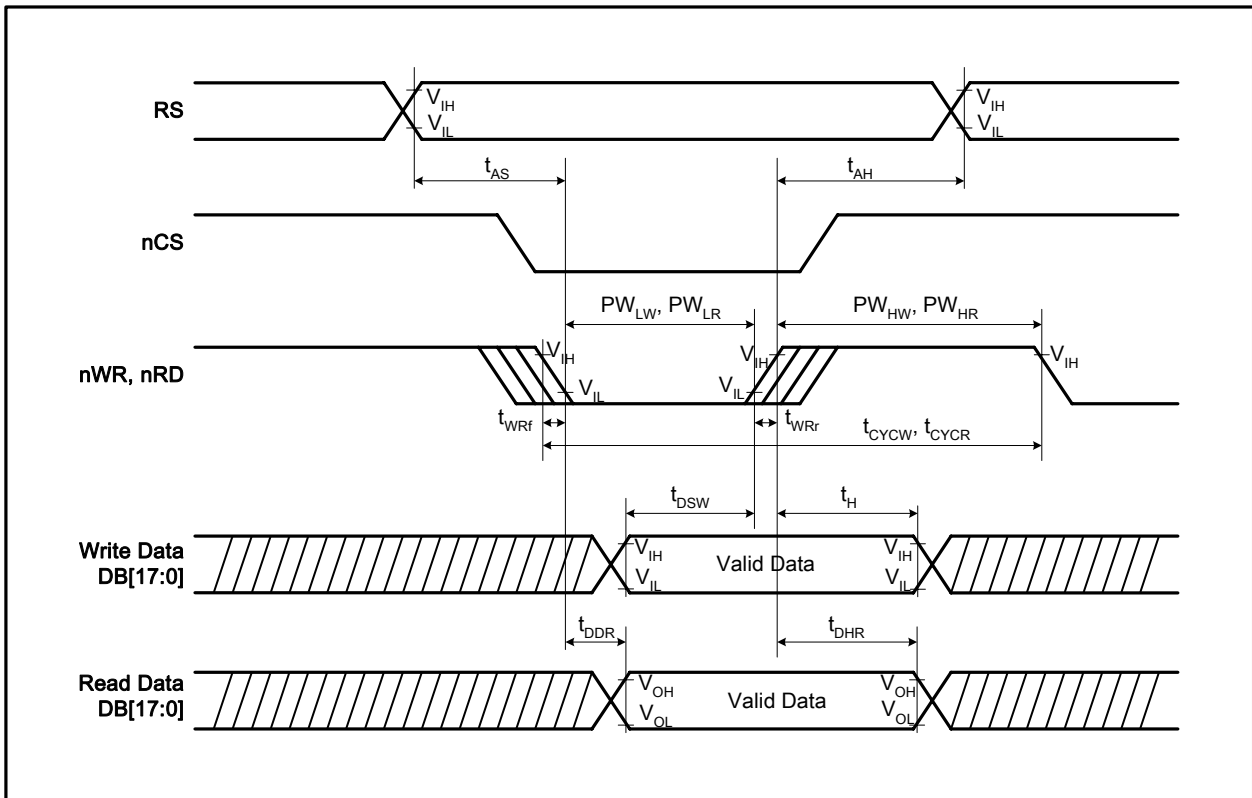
RS

$V_{IH}$
$V_{IL}$

$V_{IH}$
$V_{IL}$

$t_{AS}$

$t_{AH}$

nCS

$PW_{LW}$, $PW_{LR}$

$PW_{HW}$, $PW_{HR}$

nWR, nRD

$V_{IH}$
$V_{IL}$

$V_{IH}$
$V_{IL}$

$V_{IH}$

$t_{WRf}$

$t_{WRr}$

$t_{CYCW}$, $t_{CYCR}$

$t_{DSW}$

$t_{H}$

Write Data DB[17:0]

$V_{IH}$
$V_{IL}$

Valid Data

$V_{IH}$
$V_{IL}$

$t_{DDR}$

$t_{DHR}$

Read Data DB[17:0]

$V_{OH}$
$V_{OL}$

Valid Data

$V_{OH}$
$V_{OL}$